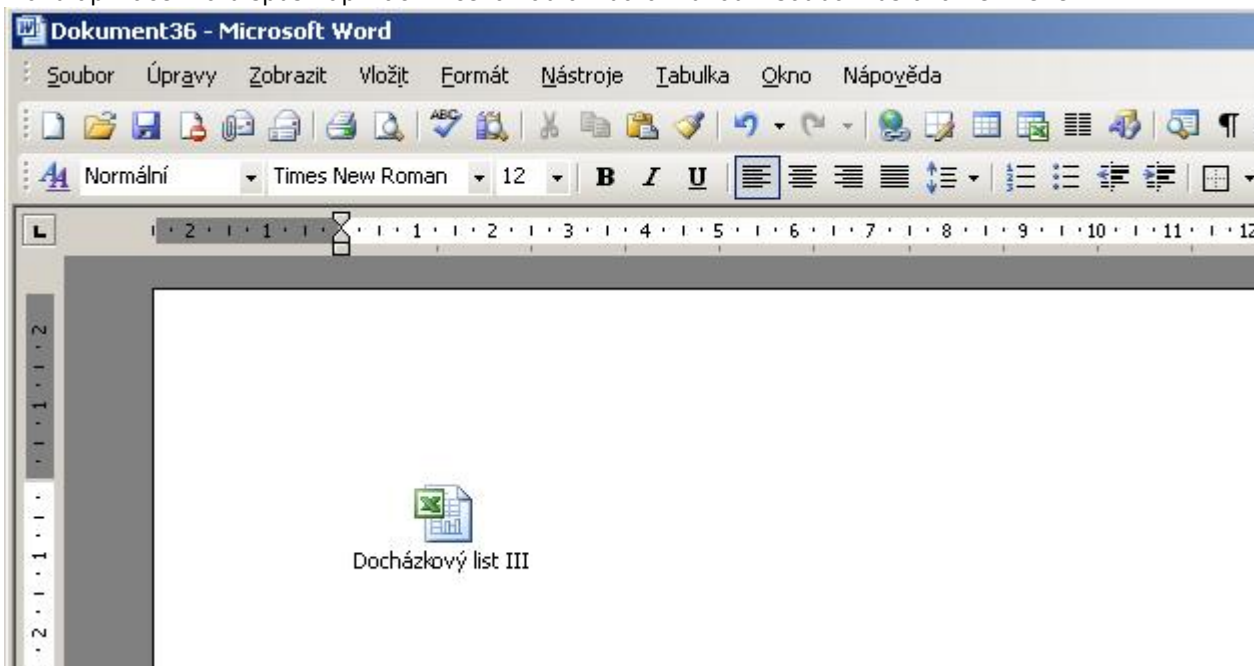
Dokument36 - Microsoft Word

Soubor Úpravy Zobrazit Vložit Formát Nástroje Tabulka Okno Nápověda

Normální Times New Roman 12 B I U

2 · 1 · 1 · 1 · 2 · 3 · 4 · 5 · 6 · 7 · 8 · 9 · 10 · 11 · 12

2 · 1 · 1 · 2

Docházkový list III